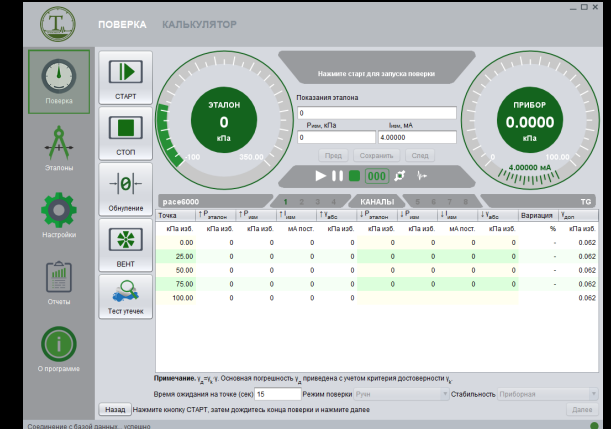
ПОВЕРКА КАЛЬКУЛЯТОР

Поверка

Эталоны

Настройки

Отчеты

О программе

СТАРТ

СТОП

Обнуление

ВЕНТ

Тест утечек

ЭТАЛОН
0
кПа
-100 350.00

Нажмите старт для запуска поверки

Показания эталона
0
Pизм, кПа 0
Iизм, мА 4.00000

Пред. Сохранить След.

000

ПРИБОР
0.0000
кПа
0 100.00
4.00000 мА

pace6000 1 2 3 4 КАНАЛЫ 5 6 7 8 TG

| Точка | ↑Pэталон | ↑Pизм | ↑Iизм | ↑γабс | ↓Pэталон | ↓Pизм | ↓Iизм | ↓γабс | Вариация | γдоп |
|---|---|---|---|---|---|---|---|---|---|---|
| кПа изб. | кПа изб. | кПа изб. | мА пост. | кПа изб. | кПа изб. | кПа изб. | мА пост. | кПа изб. | % | кПа изб. |
| 0.00 | 0 | 0 | 0 | 0 | 0 | 0 | 0 | 0 | - | 0.062 |
| 25.00 | 0 | 0 | 0 | 0 | 0 | 0 | 0 | 0 | - | 0.062 |
| 50.00 | 0 | 0 | 0 | 0 | 0 | 0 | 0 | 0 | - | 0.062 |
| 75.00 | 0 | 0 | 0 | 0 | 0 | 0 | 0 | 0 | - | 0.062 |
| 100.00 | 0 | 0 | 0 | 0 | | | | | | 0.062 |

Примечание. γд=γк γ. Основная погрешность γд приведена с учетом критерия достоверности γк

Время ожидания на точке (сек) 15 Режим поверки Ручн Стабильность Приборная

Назад Нажмите кнопку СТАРТ, затем дождитесь конца поверки и нажмите далее Далее

Соединение с базой данных - успешно